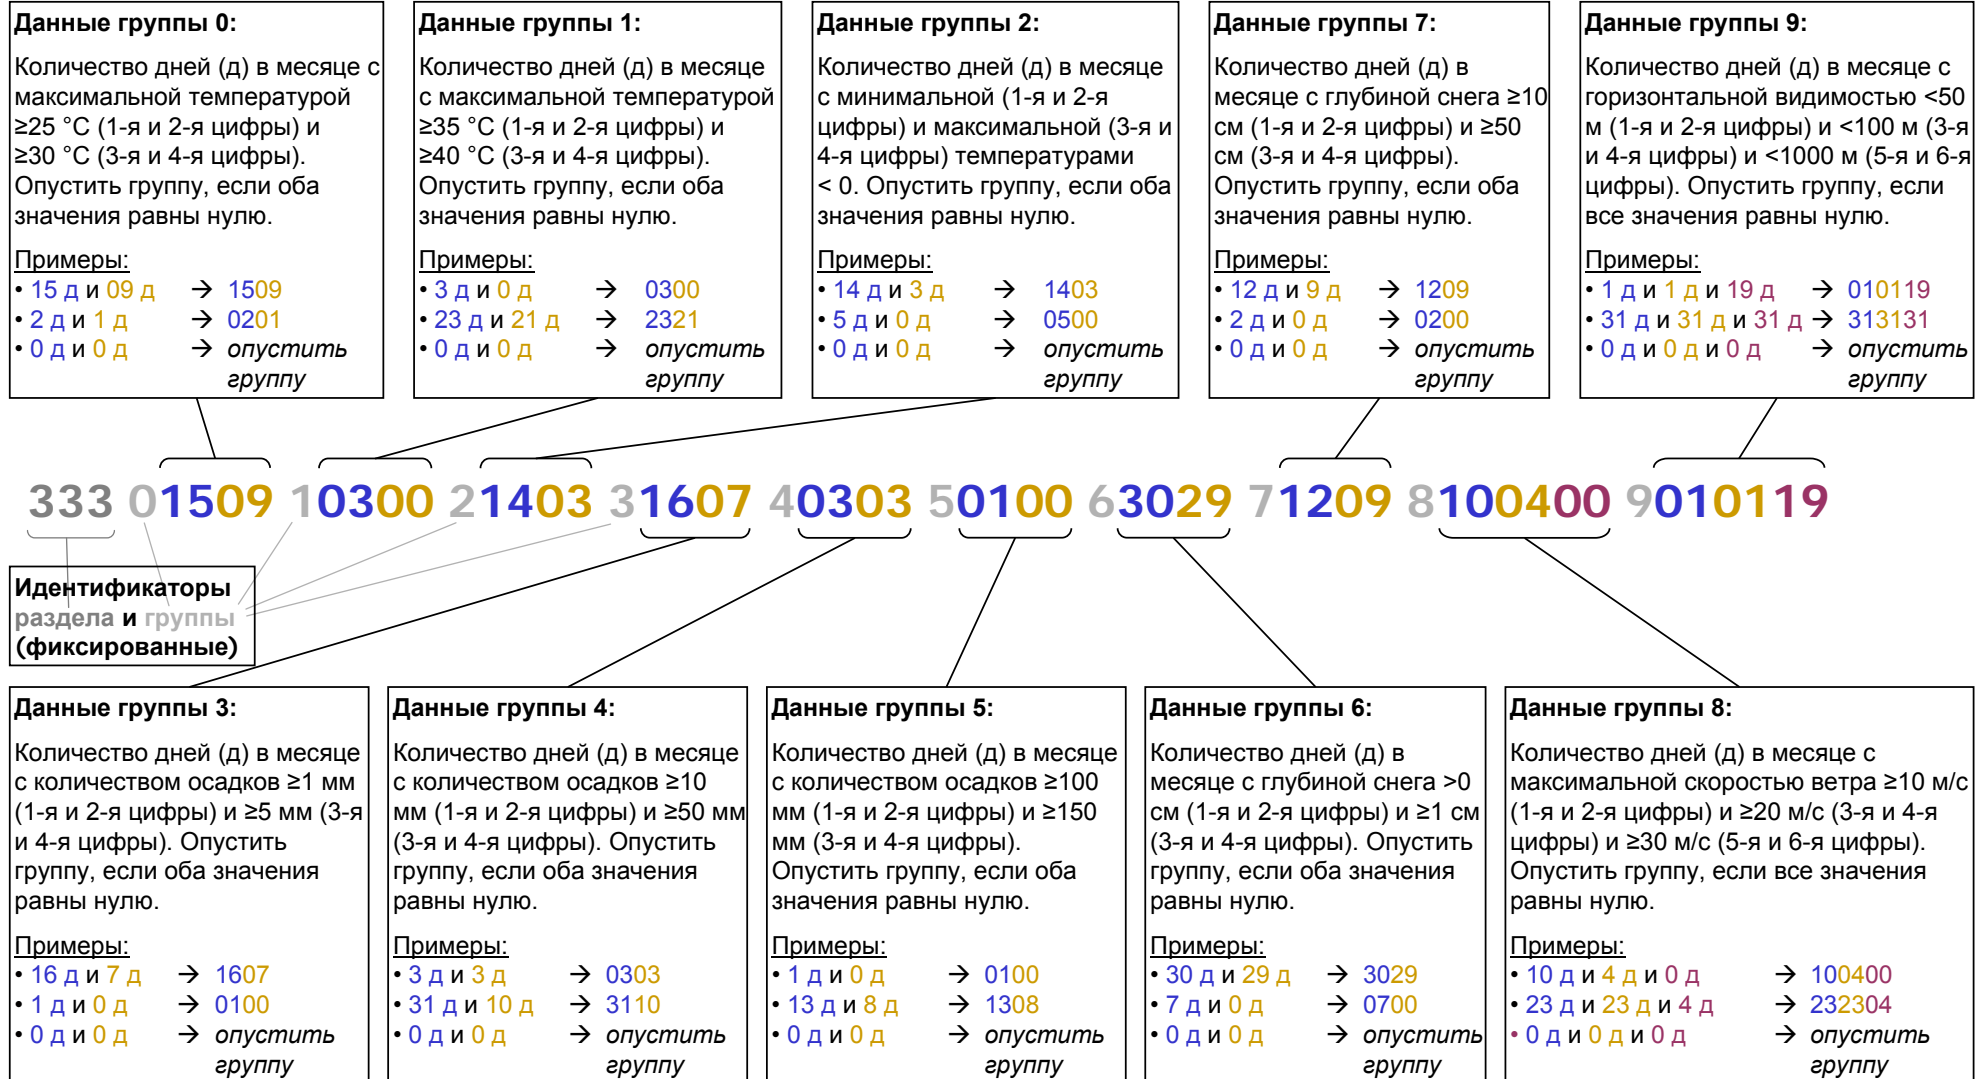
Данные группы 0:

Количество дней (д) в месяце с максимальной температурой ≥25 °C (1-я и 2-я цифры) и ≥30 °C (3-я и 4-я цифры). Опустить группу, если оба значения равны нулю.

Примеры:
• 15 д и 09 д → 1509
• 2 д и 1 д → 0201
• 0 д и 0 д → опустить группу

Данные группы 1:

Количество дней (д) в месяце с максимальной температурой ≥35 °C (1-я и 2-я цифры) и ≥40 °C (3-я и 4-я цифры). Опустить группу, если оба значения равны нулю.

Примеры:
• 3 д и 0 д → 0300
• 23 д и 21 д → 2321
• 0 д и 0 д → опустить группу

Данные группы 2:

Количество дней (д) в месяце с минимальной (1-я и 2-я цифры) и максимальной (3-я и 4-я цифры) температурами < 0. Опустить группу, если оба значения равны нулю.

Примеры:
• 14 д и 3 д → 1403
• 5 д и 0 д → 0500
• 0 д и 0 д → опустить группу

Данные группы 7:

Количество дней (д) в месяце с глубиной снега ≥10 см (1-я и 2-я цифры) и ≥50 см (3-я и 4-я цифры). Опустить группу, если оба значения равны нулю.

Примеры:
• 12 д и 9 д → 1209
• 2 д и 0 д → 0200
• 0 д и 0 д → опустить группу

Данные группы 9:

Количество дней (д) в месяце с горизонтальной видимостью <50 м (1-я и 2-я цифры) и <100 м (3-я и 4-я цифры) и <1000 м (5-я и 6-я цифры). Опустить группу, если все значения равны нулю.

Примеры:
• 1 д и 1 д и 19 д → 010119
• 31 д и 31 д и 31 д → 313131
• 0 д и 0 д и 0 д → опустить группу

333 01509 10300 21403 31607 40303 50100 63029 71209 8100400 9010119

Идентификаторы раздела и группы (фиксированные)

Данные группы 3:

Количество дней (д) в месяце с количеством осадков ≥1 мм (1-я и 2-я цифры) и ≥5 мм (3-я и 4-я цифры). Опустить группу, если оба значения равны нулю.

Примеры:
• 16 д и 7 д → 1607
• 1 д и 0 д → 0100
• 0 д и 0 д → опустить группу

Данные группы 4:

Количество дней (д) в месяце с количеством осадков ≥10 мм (1-я и 2-я цифры) и ≥50 мм (3-я и 4-я цифры). Опустить группу, если оба значения равны нулю.

Примеры:
• 3 д и 3 д → 0303
• 31 д и 10 д → 3110
• 0 д и 0 д → опустить группу

Данные группы 5:

Количество дней (д) в месяце с количеством осадков ≥100 мм (1-я и 2-я цифры) и ≥150 мм (3-я и 4-я цифры). Опустить группу, если оба значения равны нулю.

Примеры:
• 1 д и 0 д → 0100
• 13 д и 8 д → 1308
• 0 д и 0 д → опустить группу

Данные группы 6:

Количество дней (д) в месяце с глубиной снега >0 см (1-я и 2-я цифры) и ≥1 см (3-я и 4-я цифры). Опустить группу, если оба значения равны нулю.

Примеры:
• 30 д и 29 д → 3029
• 7 д и 0 д → 0700
• 0 д и 0 д → опустить группу

Данные группы 8:

Количество дней (д) в месяце с максимальной скоростью ветра ≥10 м/с (1-я и 2-я цифры) и ≥20 м/с (3-я и 4-я цифры) и ≥30 м/с (5-я и 6-я цифры). Опустить группу, если все значения равны нулю.

Примеры:
• 10 д и 4 д и 0 д → 100400
• 23 д и 23 д и 4 д → 232304
• 0 д и 0 д и 0 д → опустить группу